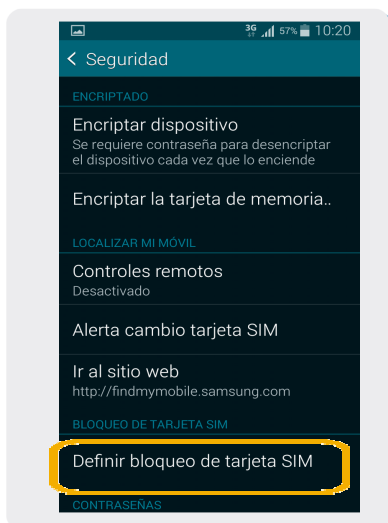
3G 57% 10:20
Seguridad
ENCRIPTADO
Encriptar dispositivo
Se requiere contraseña para desencriptar el dispositivo cada vez que lo enciende
Encriptar la tarjeta de memoria..
LOCALIZAR MI MÓVIL
Controles remotos
Desactivado
Alerta cambio tarjeta SIM
Ir al sitio web
http://findmymobile.samsung.com
BLOQUEO DE TARJETA SIM
Definir bloqueo de tarjeta SIM
CONTRASEÑAS